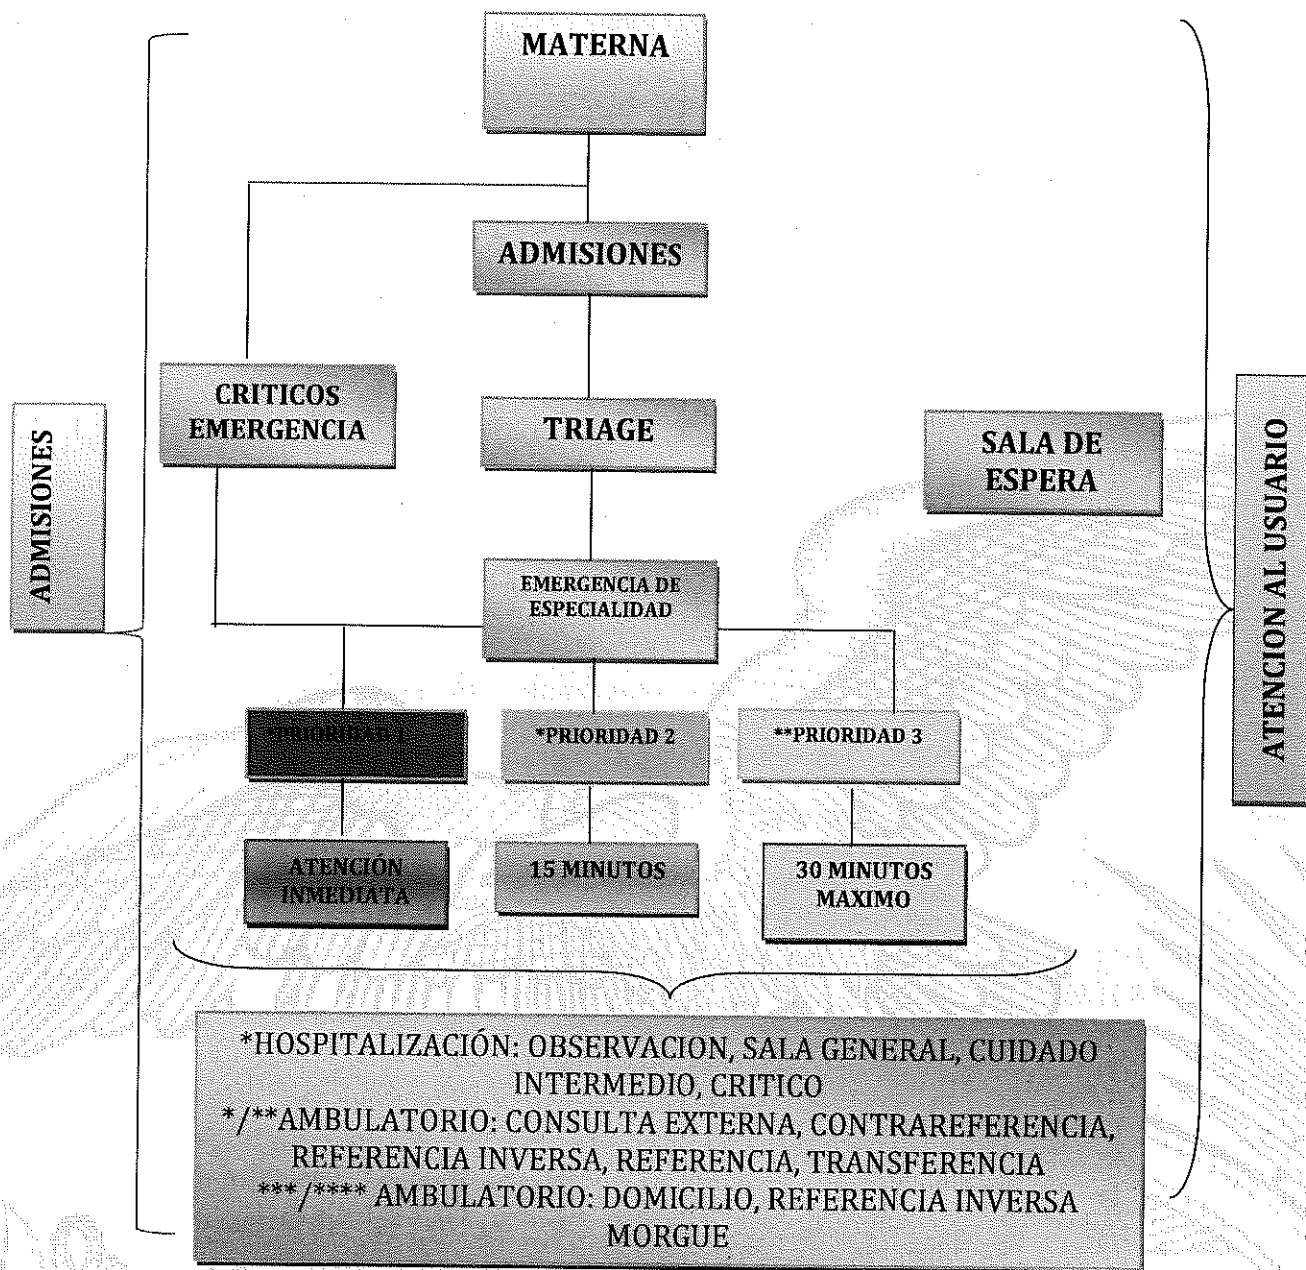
MATERNA

ADMISIONES

ADMISIONES

CRITICOS EMERGENCIA

TRIAGE

SALA DE ESPERA

ATENCION AL USUARIO

EMERGENCIA DE ESPECIALIDAD

*PRIORIDAD 1

*PRIORIDAD 2

**PRIORIDAD 3

ATENCIÓN INMEDIATA

15 MINUTOS

30 MINUTOS MAXIMO

*HOSPITALIZACIÓN: OBSERVACION, SALA GENERAL, CUIDADO INTERMEDIO, CRITICO
*/**AMBULATORIO: CONSULTA EXTERNA, CONTRAREFERENCIA, REFERENCIA INVERSA, REFERENCIA, TRANSFERENCIA
***/**** AMBULATORIO: DOMICILIO, REFERENCIA INVERSA MORGUE